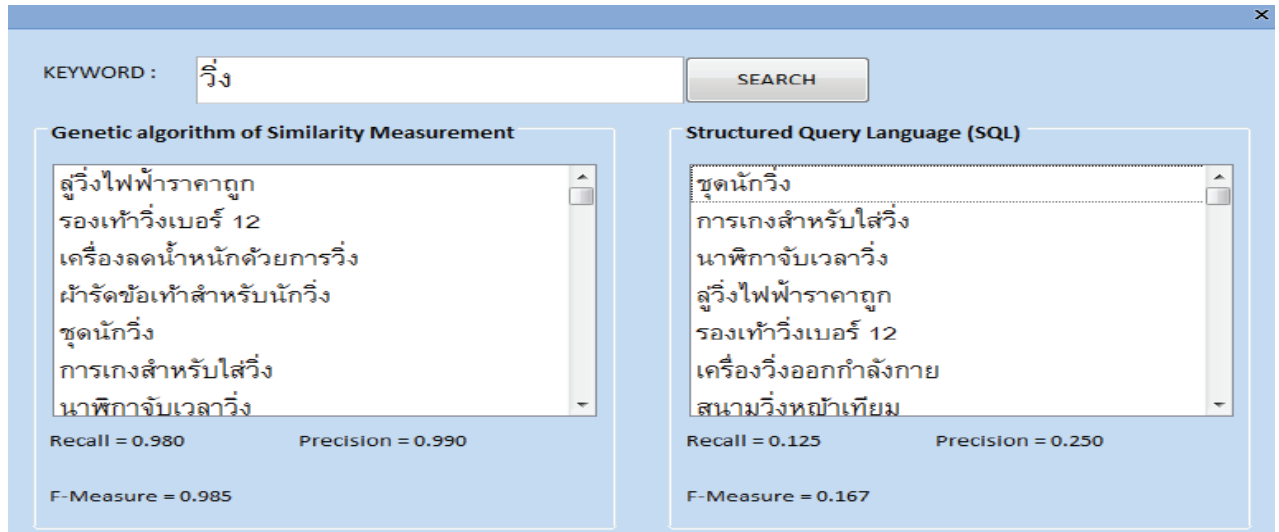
×

KEYWORD : วิ่ง

SEARCH

Genetic algorithm of Similarity Measurement

ลู่วิ่งไฟฟ้าราคาถูก
รองเท้าวิ่งเบอร์ 12
เครื่องลดน้ำหนักด้วยการวิ่ง
ผ้ารัดข้อเท้าสำหรับนักวิ่ง
ชุดนักวิ่ง
การเกงสำหรับใส่วิ่ง
นาฬิกาจับเวลาวิ่ง

Recall = 0.980 Precision = 0.990

F-Measure = 0.985

Structured Query Language (SQL)

ชุดนักวิ่ง
การเกงสำหรับใส่วิ่ง
นาฬิกาจับเวลาวิ่ง
ลู่วิ่งไฟฟ้าราคาถูก
รองเท้าวิ่งเบอร์ 12
เครื่องวิ่งออกกำลังกาย
สนามวิ่งหญ้าเทียม

Recall = 0.125 Precision = 0.250

F-Measure = 0.167